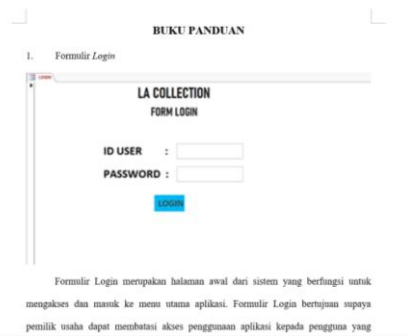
BUKU PANDUAN

1. Formulir *Login*

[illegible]

LA COLLECTION

FORM LOGIN

ID USER :

PASSWORD :

LOGIN

Formulir Login merupakan halaman awal dari sistem yang berfungsi untuk mengakses dan masuk ke menu utama aplikasi. Formulir Login bertujuan supaya pemilik usaha dapat membatasi akses penggunaan aplikasi kepada pengguna yang